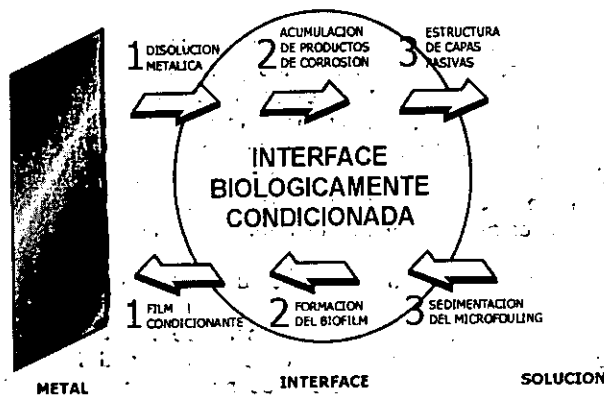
1 DISOLUCION METALICA

2 ACUMULACION DE PRODUCTOS DE CORROSION

3 ESTRUCTURA DE CAPAS PASIVAS

INTERFACE BIOLOGICAMENTE CONDICIONADA

1 FILM CONDICIONANTE

2 FORMACION DEL BIOFILM

3 SEDIMENTACION DEL MICROFOULING

METAL

INTERFACE

SOLUCION